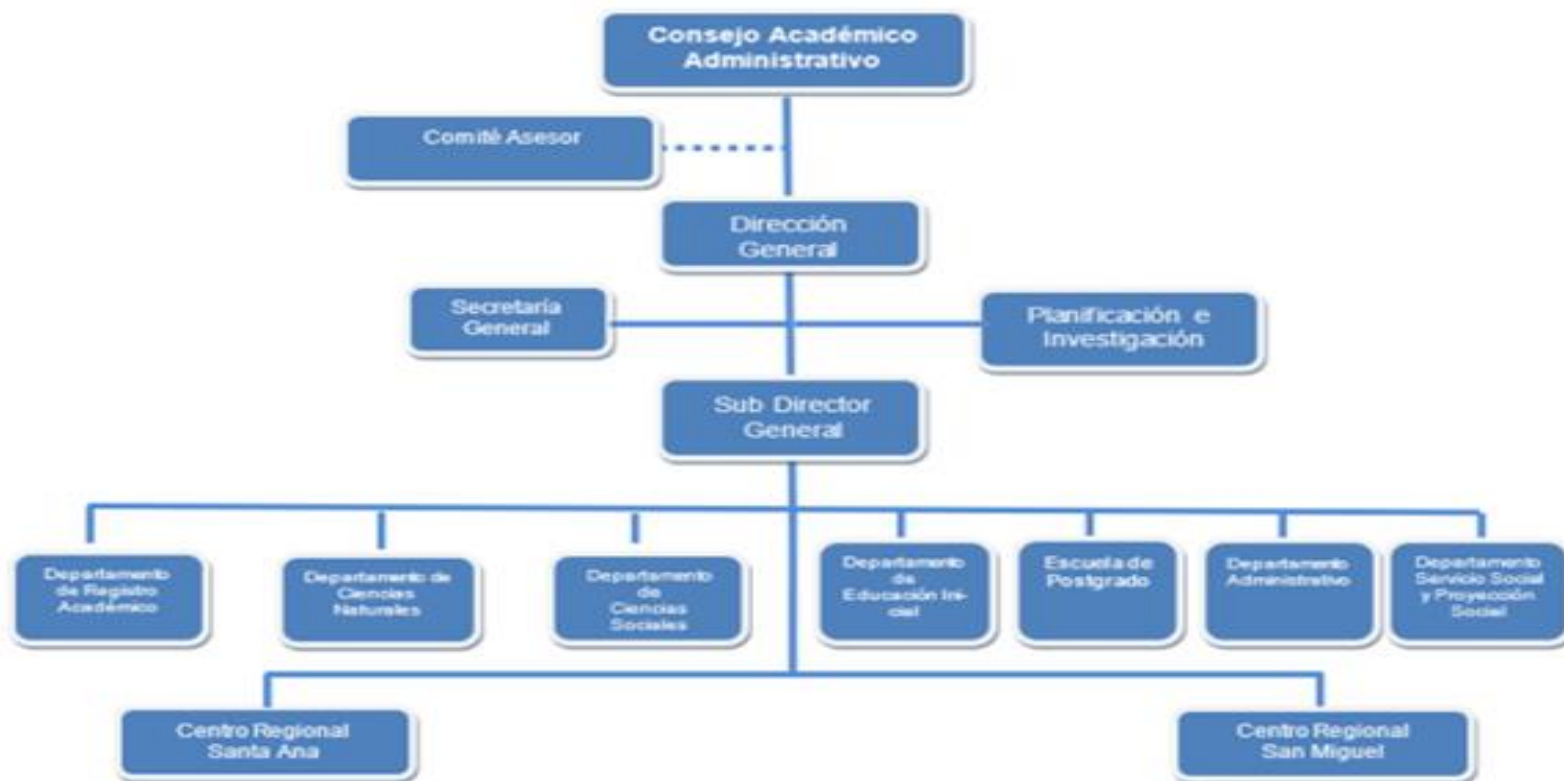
Consejo Académico Administrativo

Comité Asesor

Dirección General

Secretaría General

Planificación e Investigación

Sub Director General

Departamento de Registro Académico

Departamento de Ciencias Naturales

Departamento de Ciencias Sociales

Departamento de Educación Inicial

Escuela de Postgrado

Departamento Administrativo

Departamento Servicio Social y Proyección Social

Centro Regional Santa Ana

Centro Regional San Miguel